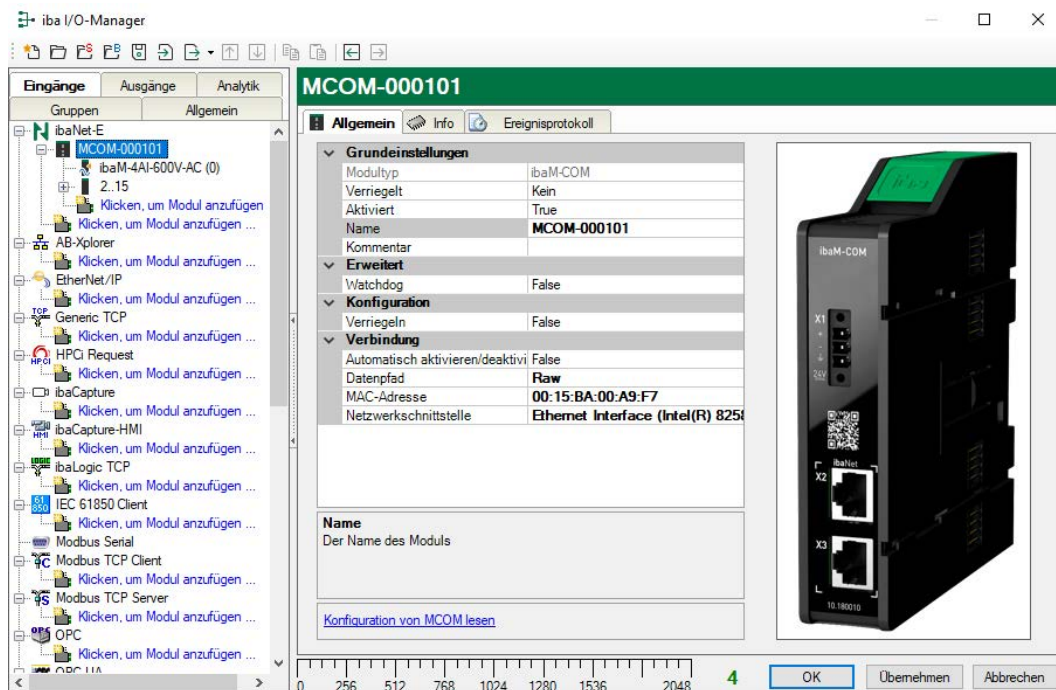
iba I/O-Manager

Eingänge | Ausgänge | Analytik
Gruppen | Allgemein

ibaNet-E
MCOM-000101
ibaM-4AI-600V-AC (0)
2..15
Klicken, um Modul anzufügen
Klicken, um Modul anzufügen ...
AB-Xplorer
Klicken, um Modul anzufügen ...
EtherNet/IP
Klicken, um Modul anzufügen ...
Generic TCP
Klicken, um Modul anzufügen ...
HPCi Request
Klicken, um Modul anzufügen ...
ibaCapture
Klicken, um Modul anzufügen ...
ibaCapture-HMI
Klicken, um Modul anzufügen ...
ibaLogic TCP
Klicken, um Modul anzufügen ...
IEC 61850 Client
Klicken, um Modul anzufügen ...
Modbus Serial
Modbus TCP Client
Klicken, um Modul anzufügen ...
Modbus TCP Server
Klicken, um Modul anzufügen ...
OPC
Klicken, um Modul anzufügen ...
OPC UA

MCOM-000101

Allgemein | Info | Ereignisprotokoll

| | |
|---|---|
| **Grundeinstellungen** | |
| Modultyp | ibaM-COM |
| Verriegelt | Kein |
| Aktiviert | True |
| Name | **MCOM-000101** |
| Kommentar | |
| **Erweitert** | |
| Watchdog | False |
| **Konfiguration** | |
| Verriegeln | False |
| **Verbindung** | |
| Automatisch aktivieren/deaktivi | False |
| Datenpfad | **Raw** |
| MAC-Adresse | **00:15:BA:00:A9:F7** |
| Netzwerkschnittstelle | **Ethernet Interface (Intel(R) 825** |

**Name**
Der Name des Moduls

Konfiguration von MCOM lesen

ibaM-COM
X1
24V
ibaNet
X2
X3
10.180010

0 256 512 768 1024 1280 1536 2048
4
OK | Übernehmen | Abbrechen